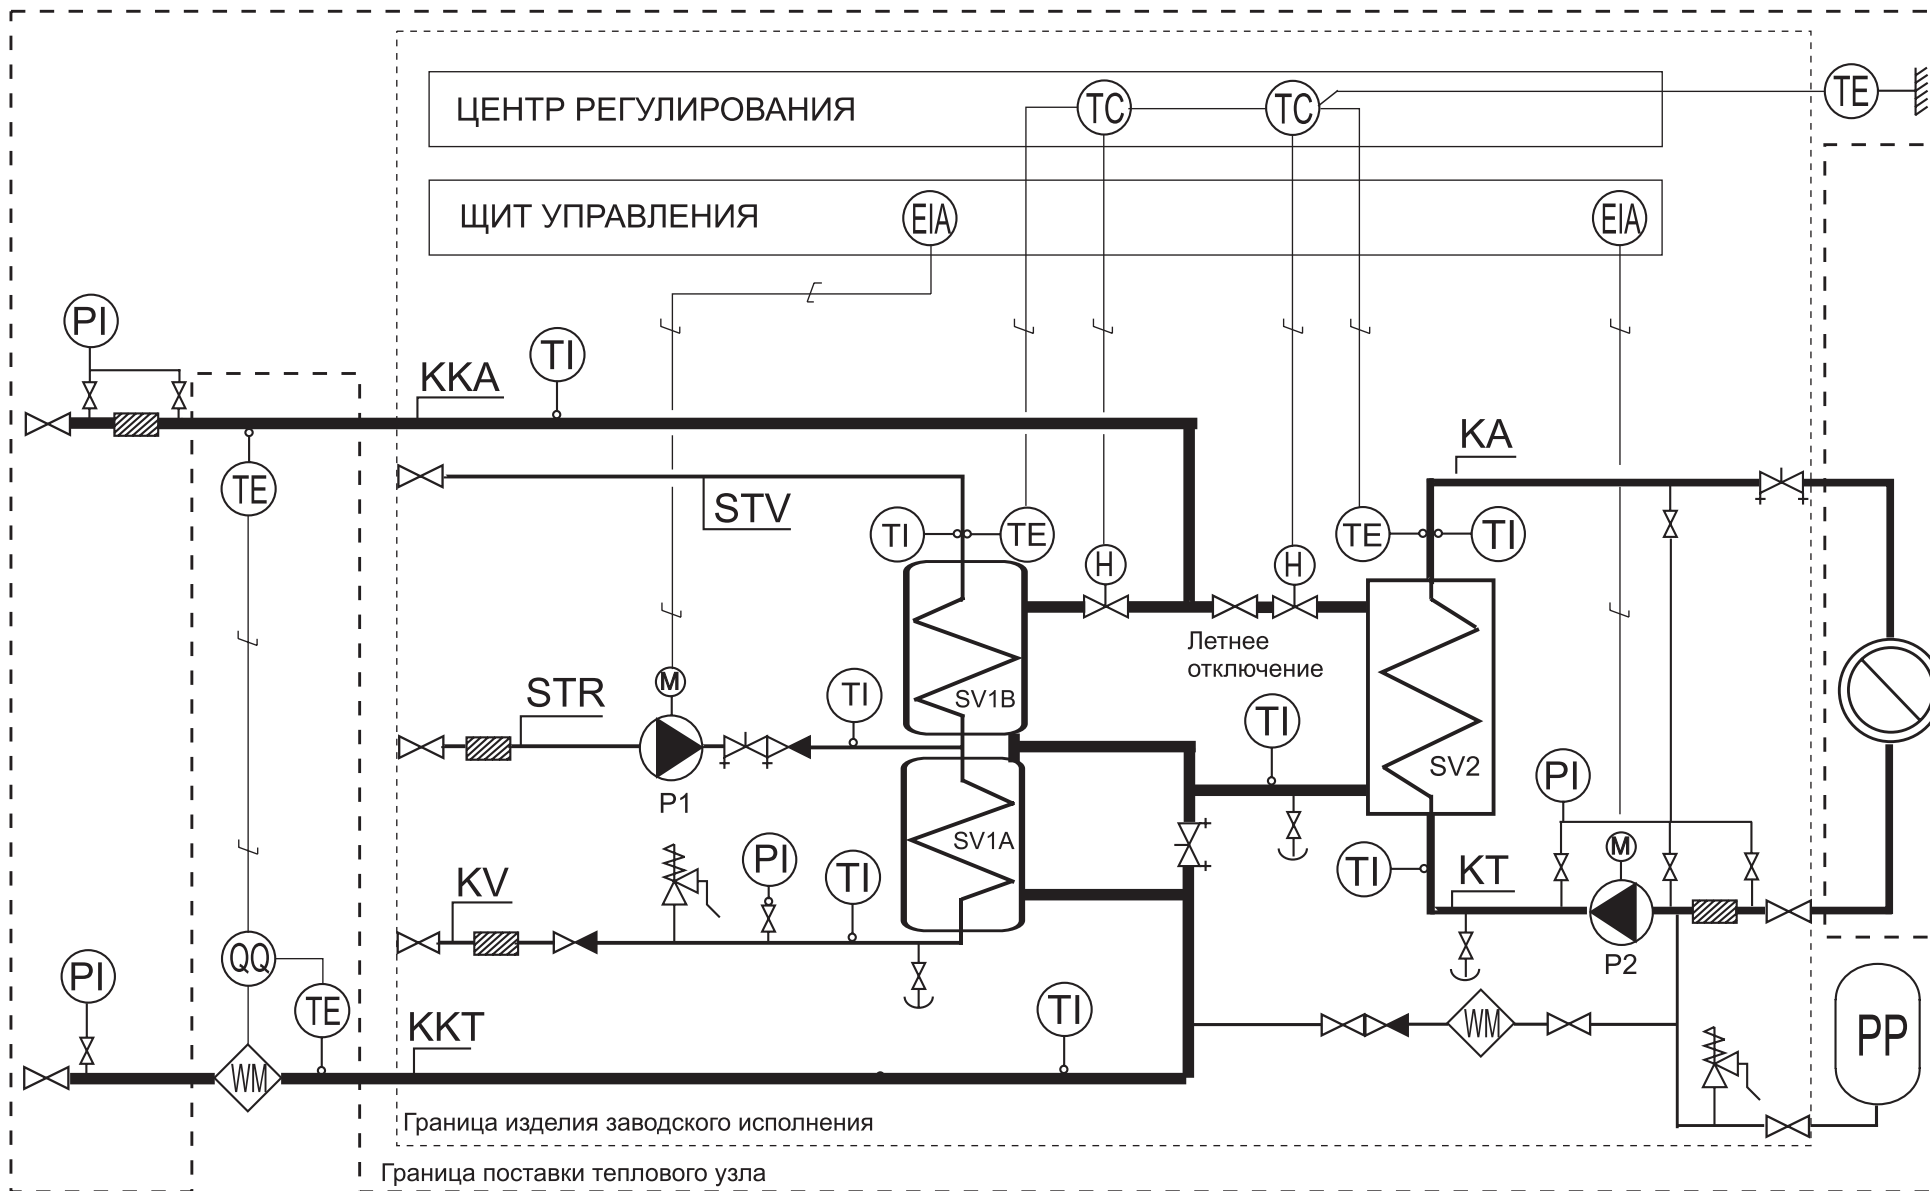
ЦЕНТР РЕГУЛИРОВАНИЯ
TC
TC
TE
ЩИТ УПРАВЛЕНИЯ
EIA
EIA
PI
TI
KKA
TE
STV
TI
TE
H
H
TE
TI
KA
Летнее отключение
M
STR
TI
SV1B
TI
SV2
P1
PI
PI
SV1A
M
KV
TI
TI
KT
P2
PI
QQ
TE
TI
KKT
WM
WM
PP
Граница изделия заводского исполнения
Граница поставки теплового узла